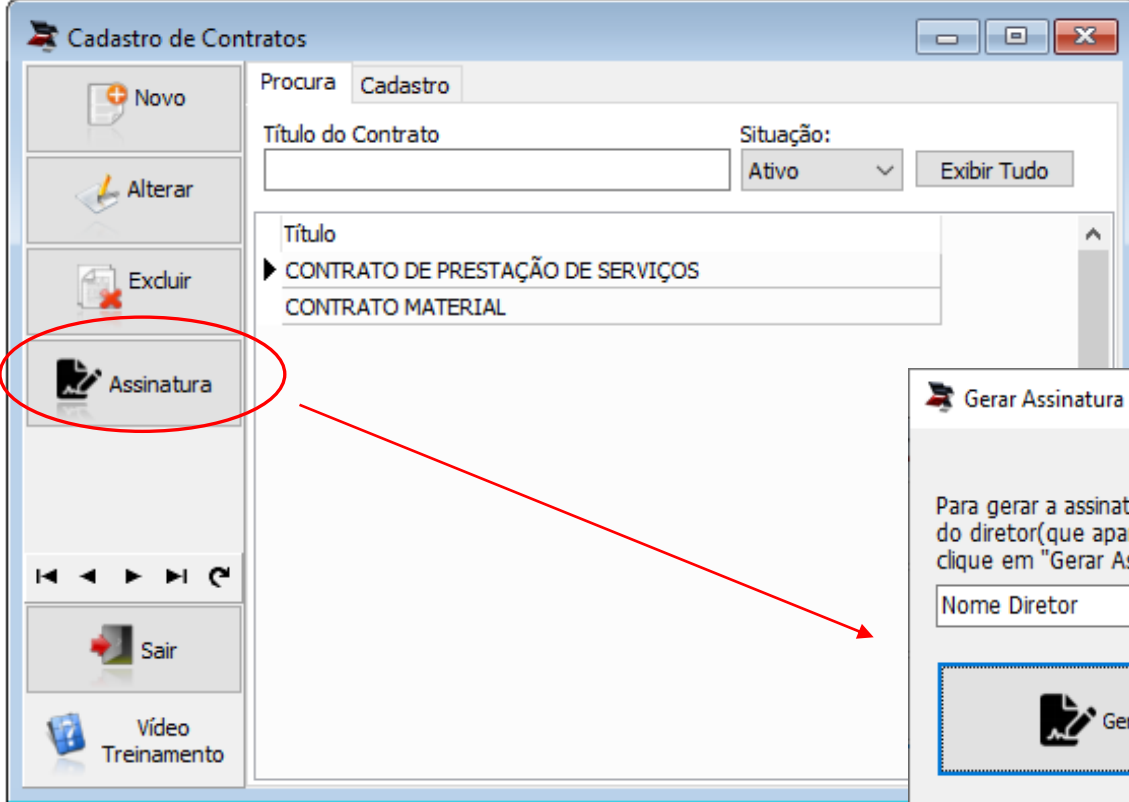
Cadastro de Contratos

Novo

Alterar

Excluir

Assinatura

Sair

Vídeo Treinamento

Procura

Cadastro

Título do Contrato

Situação:

Ativo

Exibir Tudo

| Título |
|---|
| CONTRATO DE PRESTAÇÃO DE SERVIÇOS |
| CONTRATO MATERIAL |

Gerar Assinatura

Para gerar a assinat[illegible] do diretor(que apa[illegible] clique em "Gerar As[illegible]

Nome Diretor

Ger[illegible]